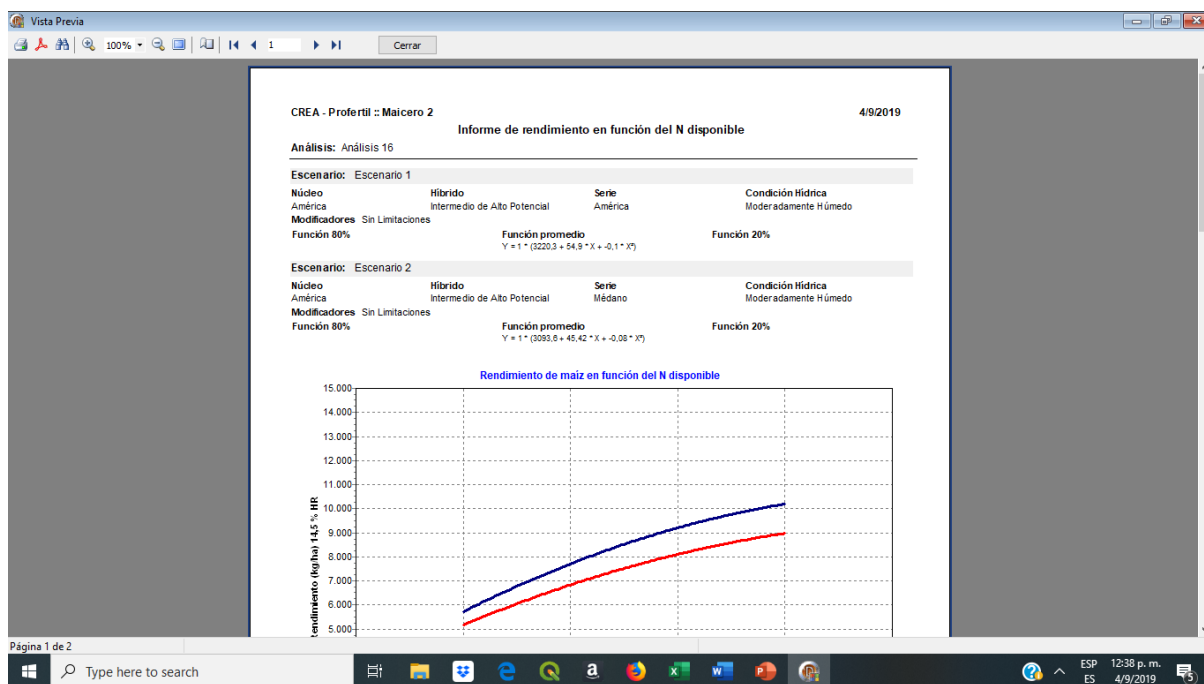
Vista Previa

100% 1 Cerrar

CREA - Profertil :: Maicero 2 4/9/2019

Informe de rendimiento en función del N disponible

Análisis: Análisis 16

Escenario: Escenario 1

Núcleo
América

Híbrido
Intermedio de Alto Potencial

Serie
América

Condición Hídrica
Moderadamente Húmedo

Modificadores Sin Limitaciones

Función 80%

Función promedio
$Y = 1 * (3220,3 + 54,9 * X + -0,1 * X^2)$

Función 20%

Escenario: Escenario 2

Núcleo
América

Híbrido
Intermedio de Alto Potencial

Serie
Médano

Condición Hídrica
Moderadamente Húmedo

Modificadores Sin Limitaciones

Función 80%

Función promedio
$Y = 1 * (3093,6 + 45,42 * X + -0,08 * X^2)$

Función 20%

Rendimiento de maíz en función del N disponible

15.000
14.000
13.000
12.000
11.000
10.000
9.000
8.000
7.000
6.000
5.000

Rendimiento (kg/ha) 14,5 % HR

Página 1 de 2

Type here to search

ESP ES 12:38 p. m. 4/9/2019